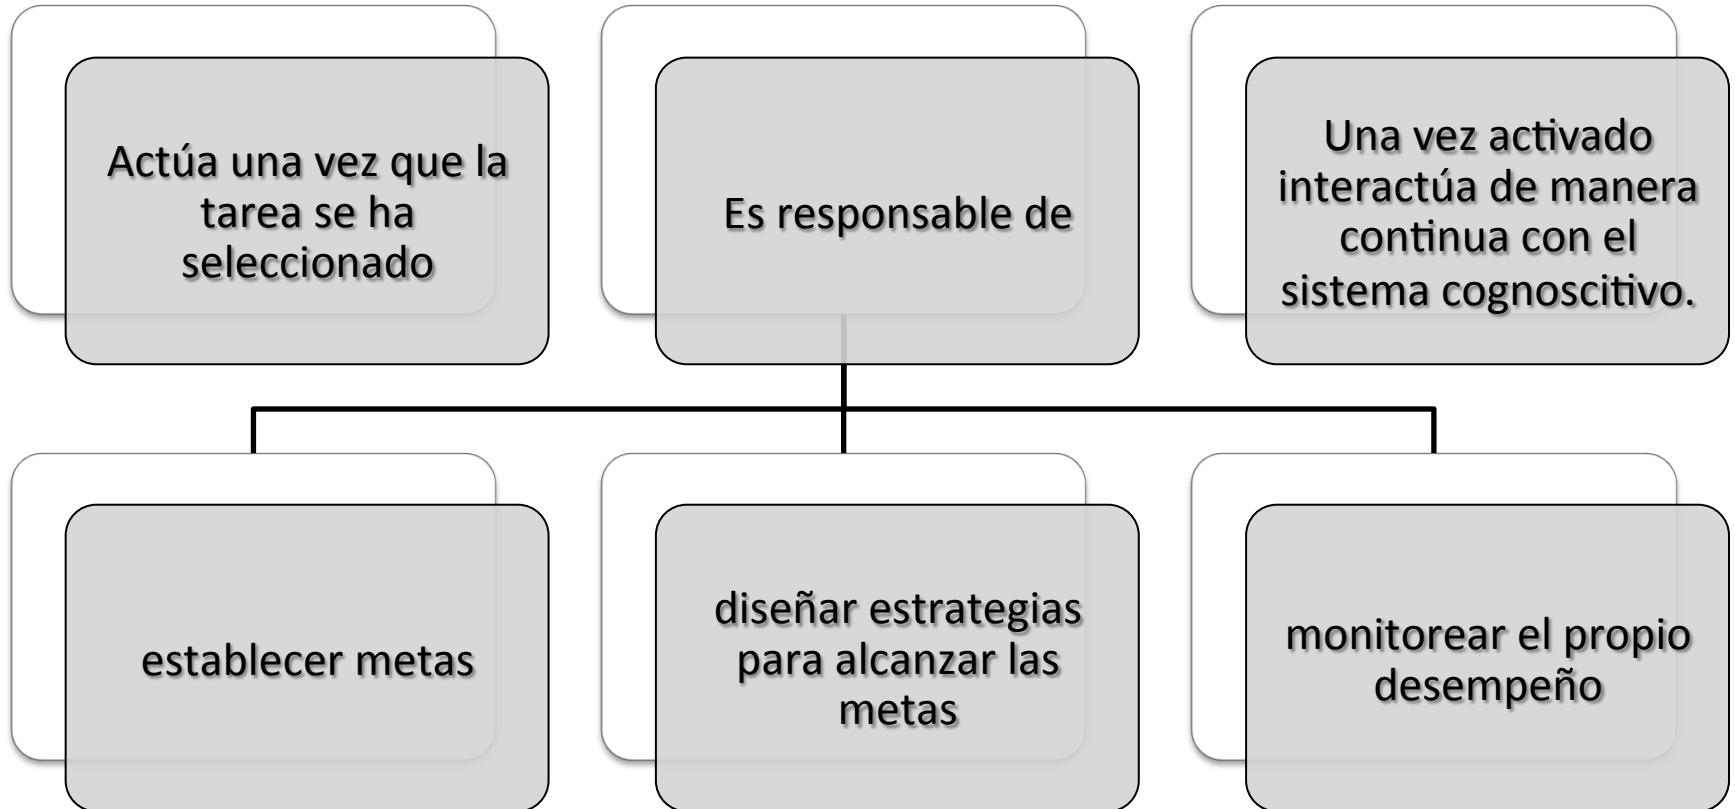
Actúa una vez que la tarea se ha seleccionado

Es responsable de

Una vez activado interactúa de manera continua con el sistema cognoscitivo.

establecer metas

diseñar estrategias para alcanzar las metas

monitorear el propio desempeño